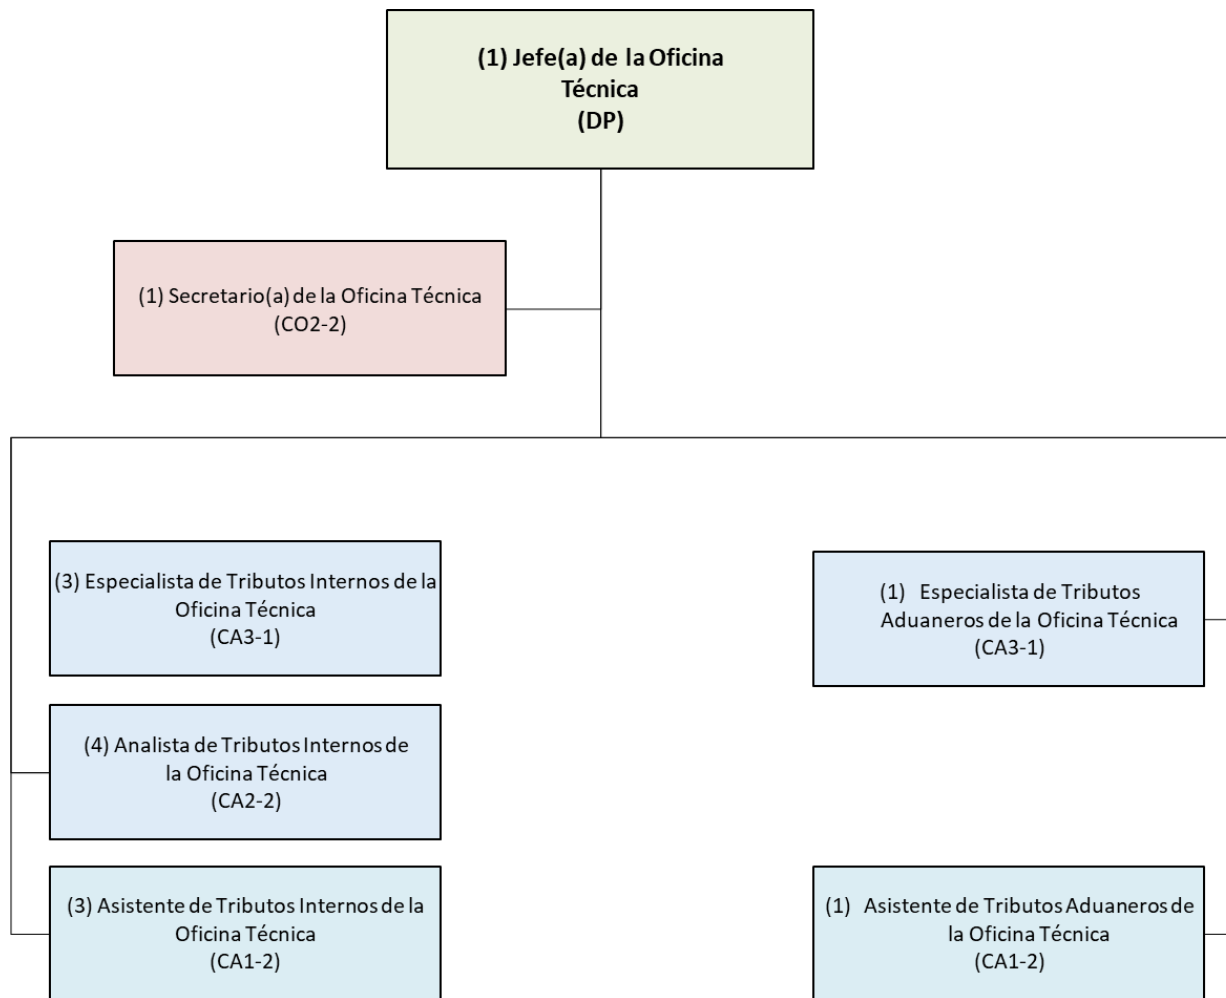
(1) Jefe(a) de la Oficina Técnica
(DP)

(1) Secretario(a) de la Oficina Técnica
(CO2-2)

(3) Especialista de Tributos Internos de la Oficina Técnica
(CA3-1)

(4) Analista de Tributos Internos de la Oficina Técnica
(CA2-2)

(3) Asistente de Tributos Internos de la Oficina Técnica
(CA1-2)

(1) Especialista de Tributos Aduaneros de la Oficina Técnica
(CA3-1)

(1) Asistente de Tributos Aduaneros de la Oficina Técnica
(CA1-2)